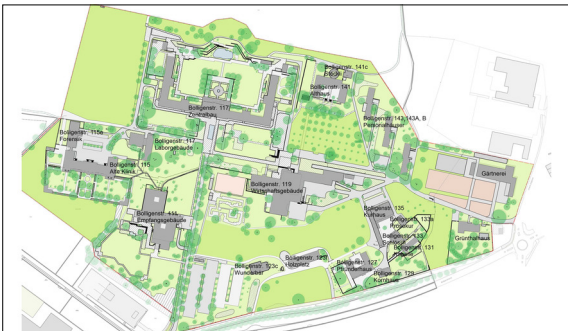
Bolligenstr. 141c Stöckli

Bolligenstr. 141 Althaus

Bolligenstr. 117 Zentralbau

Bolligenstr. 143, 143A, B Personalhäuser

Bolligenstr. 115e Forensik

Bolligenstr. 117 Laborgebäude

Bolligenstr. 115 Alte Klinik

Bolligenstr. 119 Wirtschaftsgebäude

Gärtnerei

Bolligenstr. 135 Kurhaus

Bolligenstr. 133a Pavillon

Bolligenstr. 133 Schloss

Bolligenstr. 131 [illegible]

Grünhaus

Bolligenstr. 111 Empfangsgebäude

Bolligenstr. 123c Wunderbar

Bolligenstr. 125 Holzplatz

Bolligenstr. 127 Pfründerhaus

Bolligenstr. 129 Kornhaus